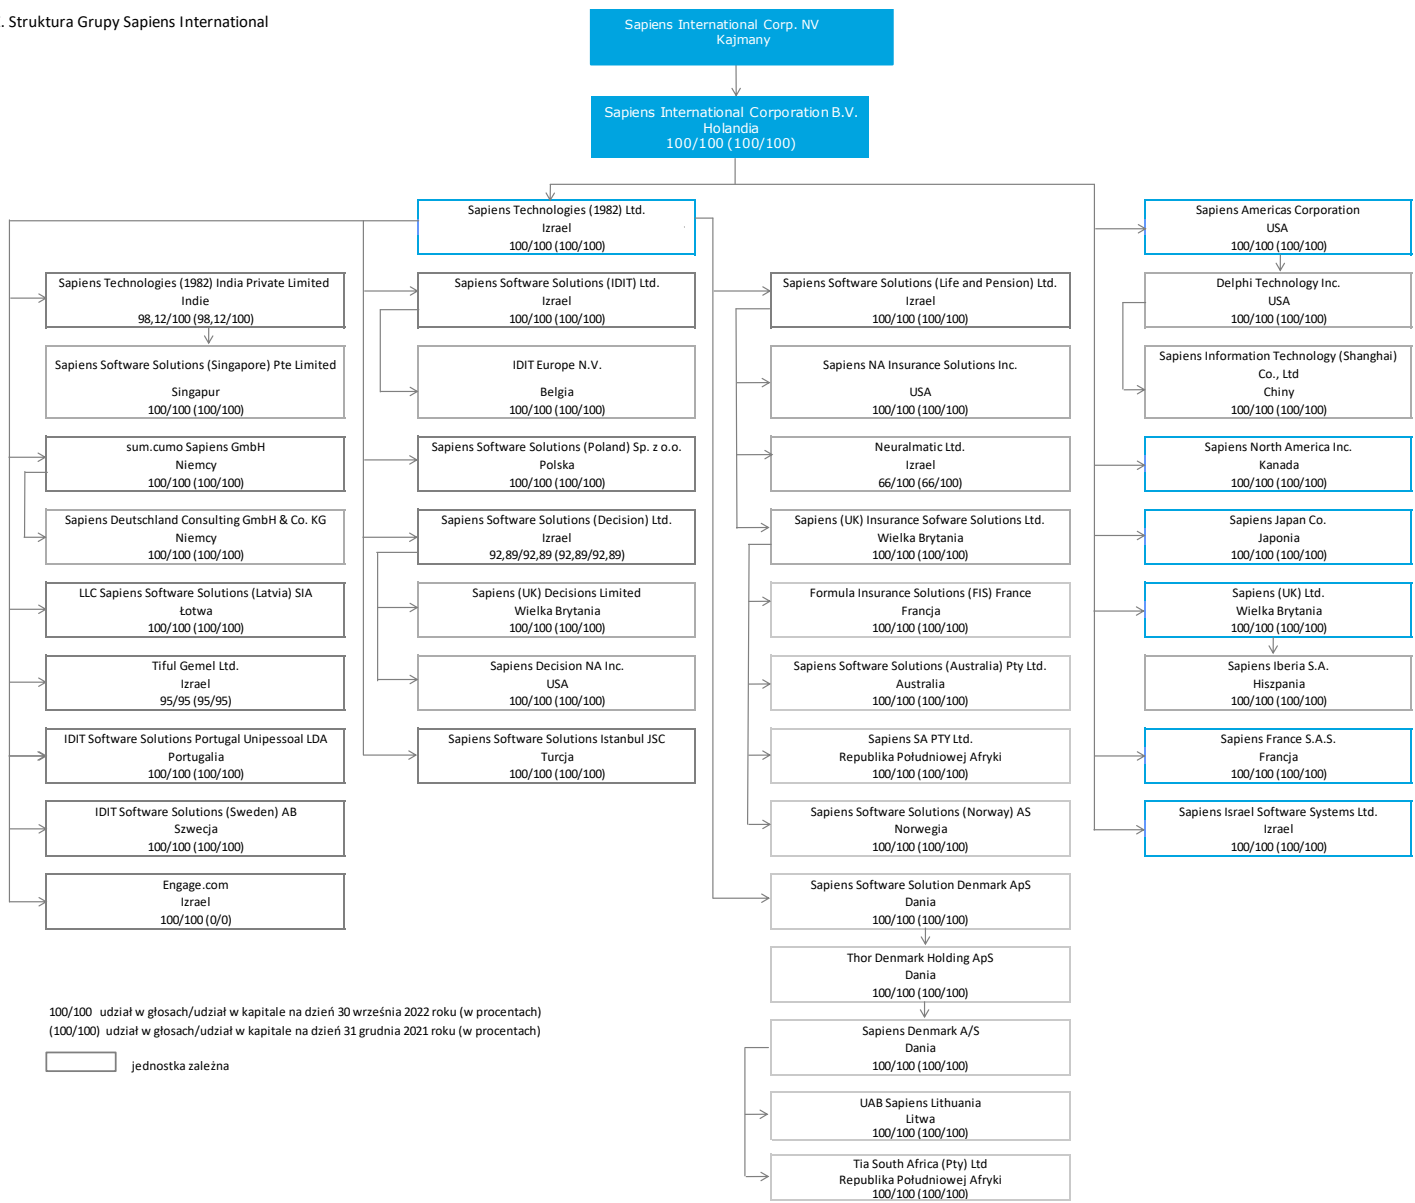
. Struktura Grupy Sapiens International

Sapiens International Corp. NV
Kajmany

Sapiens International Corporation B.V.
Holandia
100/100 (100/100)

Sapiens Technologies (1982) Ltd.
Izrael
100/100 (100/100)

Sapiens Americas Corporation
USA
100/100 (100/100)

Sapiens Technologies (1982) India Private Limited
Indie
98,12/100 (98,12/100)

Sapiens Software Solutions (Singapore) Pte Limited
Singapur
100/100 (100/100)

sum.cumo Sapiens GmbH
Niemcy
100/100 (100/100)

Sapiens Deutschland Consulting GmbH & Co. KG
Niemcy
100/100 (100/100)

LLC Sapiens Software Solutions (Latvia) SIA
Łotwa
100/100 (100/100)

Tiful Gemel Ltd.
Izrael
95/95 (95/95)

IDIT Software Solutions Portugal Unipessoal LDA
Portugalia
100/100 (100/100)

IDIT Software Solutions (Sweden) AB
Szwecja
100/100 (100/100)

Engage.com
Izrael
100/100 (0/0)

Sapiens Software Solutions (IDIT) Ltd.
Izrael
100/100 (100/100)

IDIT Europe N.V.
Belgia
100/100 (100/100)

Sapiens Software Solutions (Poland) Sp. z o.o.
Polska
100/100 (100/100)

Sapiens Software Solutions (Decision) Ltd.
Izrael
92,89/92,89 (92,89/92,89)

Sapiens (UK) Decisions Limited
Wielka Brytania
100/100 (100/100)

Sapiens Decision NA Inc.
USA
100/100 (100/100)

Sapiens Software Solutions Istanbul JSC
Turcja
100/100 (100/100)

Sapiens Software Solutions (Life and Pension) Ltd.
Izrael
100/100 (100/100)

Sapiens NA Insurance Solutions Inc.
USA
100/100 (100/100)

Neuralmatic Ltd.
Izrael
66/100 (66/100)

Sapiens (UK) Insurance Sofware Solutions Ltd.
Wielka Brytania
100/100 (100/100)

Formula Insurance Solutions (FIS) France
Francja
100/100 (100/100)

Sapiens Software Solutions (Australia) Pty Ltd.
Australia
100/100 (100/100)

Sapiens SA PTY Ltd.
Republika Południowej Afryki
100/100 (100/100)

Sapiens Software Solutions (Norway) AS
Norwegia
100/100 (100/100)

Sapiens Software Solution Denmark ApS
Dania
100/100 (100/100)

Thor Denmark Holding ApS
Dania
100/100 (100/100)

Sapiens Denmark A/S
Dania
100/100 (100/100)

UAB Sapiens Lithuania
Litwa
100/100 (100/100)

Tia South Africa (Pty) Ltd
Republika Południowej Afryki
100/100 (100/100)

Delphi Technology Inc.
USA
100/100 (100/100)

Sapiens Information Technology (Shanghai) Co., Ltd
Chiny
100/100 (100/100)

Sapiens North America Inc.
Kanada
100/100 (100/100)

Sapiens Japan Co.
Japonia
100/100 (100/100)

Sapiens (UK) Ltd.
Wielka Brytania
100/100 (100/100)

Sapiens Iberia S.A.
Hiszpania
100/100 (100/100)

Sapiens France S.A.S.
Francja
100/100 (100/100)

Sapiens Israel Software Systems Ltd.
Izrael
100/100 (100/100)

100/100 udział w głosach/udział w kapitale na dzień 30 września 2022 roku (w procentach)
(100/100) udział w głosach/udział w kapitale na dzień 31 grudnia 2021 roku (w procentach)

jednostka zależna